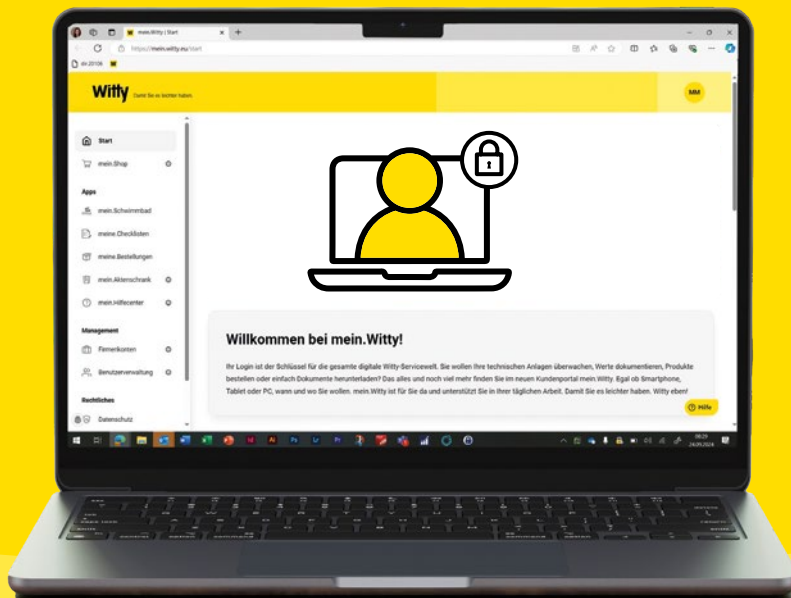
mein.Witty | Start
https://mein.witty.eu/start
sn 23106

Witty Damit Sie es leichter haben.

MM

Start
mein.Shop

Apps
mein.Schwimmbad
meine.Checklisten
meine.Bestellungen
mein.Aktenschrank
mein.Hilfecenter

Management
Firmenkonten
Benutzerverwaltung

Rechtliches
Datenschutz

Willkommen bei mein.Witty!

Ihr Login ist der Schlüssel für die gesamte digitale Witty-Servicewelt. Sie wollen Ihre technischen Anlagen überwachen, Werte dokumentieren, Produkte bestellen oder einfach Dokumente herunterladen? Das alles und noch viel mehr finden Sie im neuen Kundenportal mein.Witty. Egal ob Smartphone, Tablet oder PC, wann und wo Sie wollen. mein.Witty ist für Sie da und unterstützt Sie in Ihrer täglichen Arbeit. Damit Sie es leichter haben. Witty eben!

Hilfe

08:29
24.09.2024